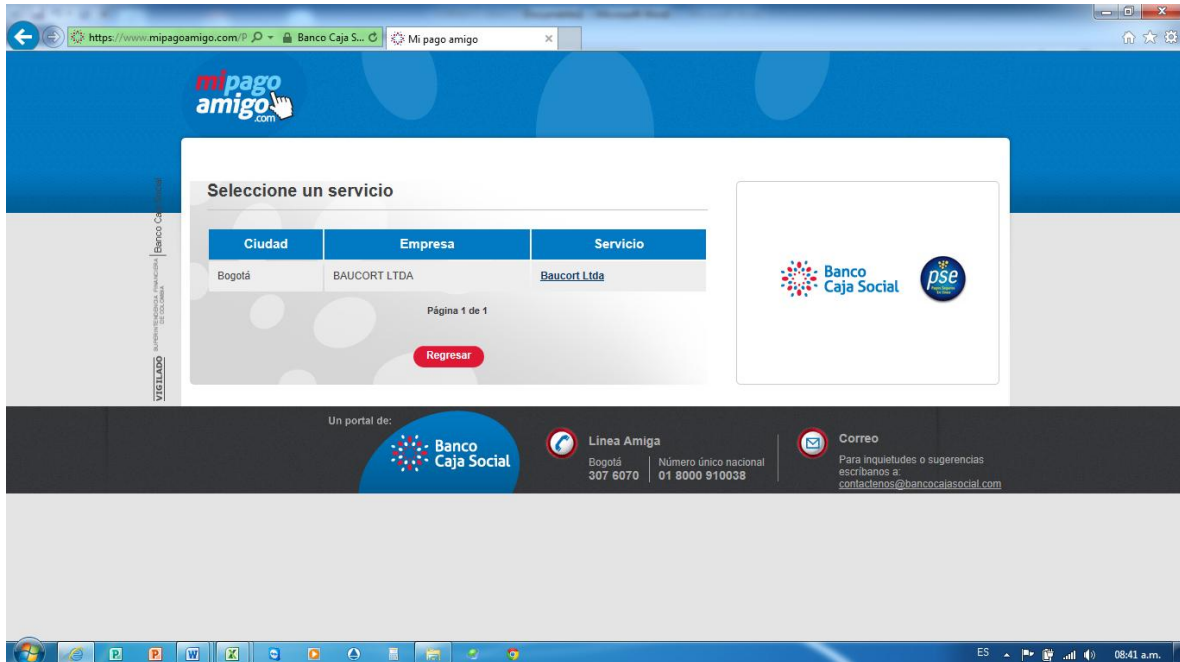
https://www.mipagoamigo.com/P
Banco Caja S...
Mi pago amigo

mipago amigo.com

Seleccione un servicio

| Ciudad | Empresa | Servicio |
|---|---|---|
| Bogotá | BAUCORT LTDA | Baucort Ltda |

Página 1 de 1

Regresar

Banco Caja Social
pse

VIGILADO SUPERINTENDENCIA FINANCIERA DE COLOMBIA Banco Caja Social

Un portal de:
Banco Caja Social

Línea Amiga
Bogotá 307 6070
Número único nacional 01 8000 910038

Correo
Para inquietudes o sugerencias escríbanos a:
contactenos@bancocajasocial.com

ES
08:41 a.m.